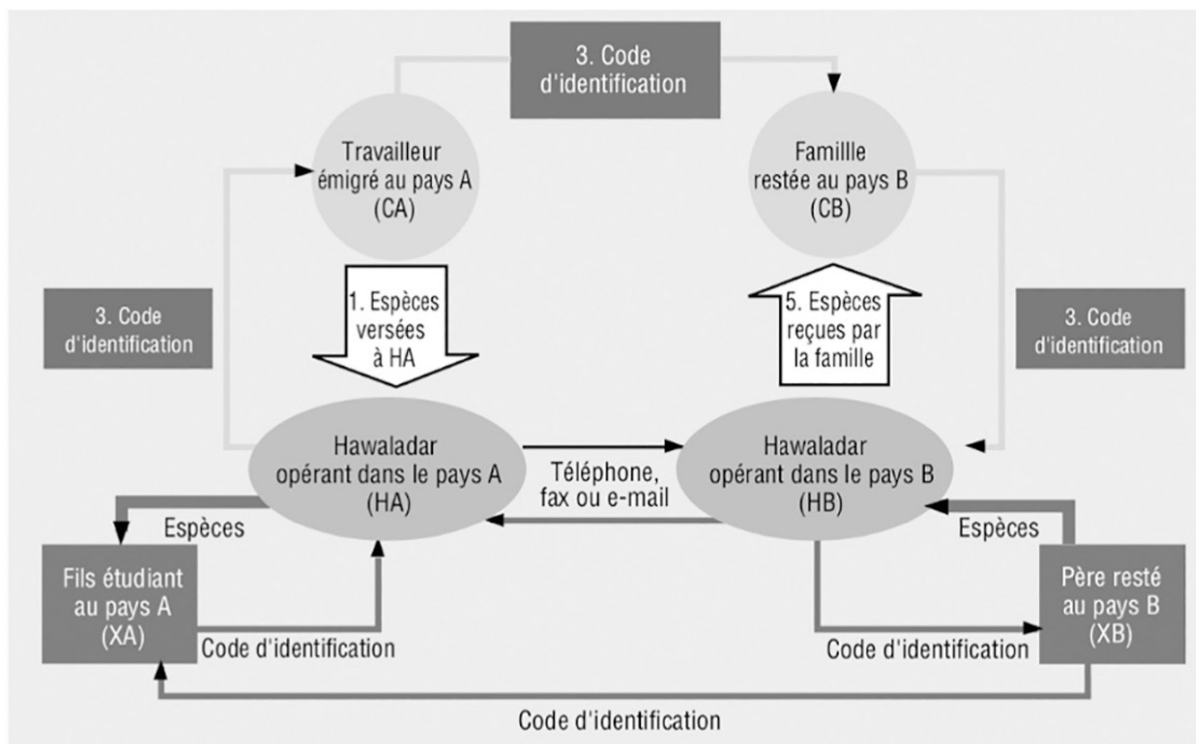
3. Code d'identification

Travailleur émigré au pays A (CA)

Famillle restée au pays B (CB)

3. Code d'identification

1. Espèces versées à HA

5. Espèces reçues par la famille

3. Code d'identification

Hawaladar opérant dans le pays A (HA)

Téléphone, fax ou e-mail

Hawaladar opérant dans le pays B (HB)

Espèces

Espèces

Fils étudiant au pays A (XA)

Code d'identification

Code d'identification

Père resté au pays B (XB)

Code d'identification